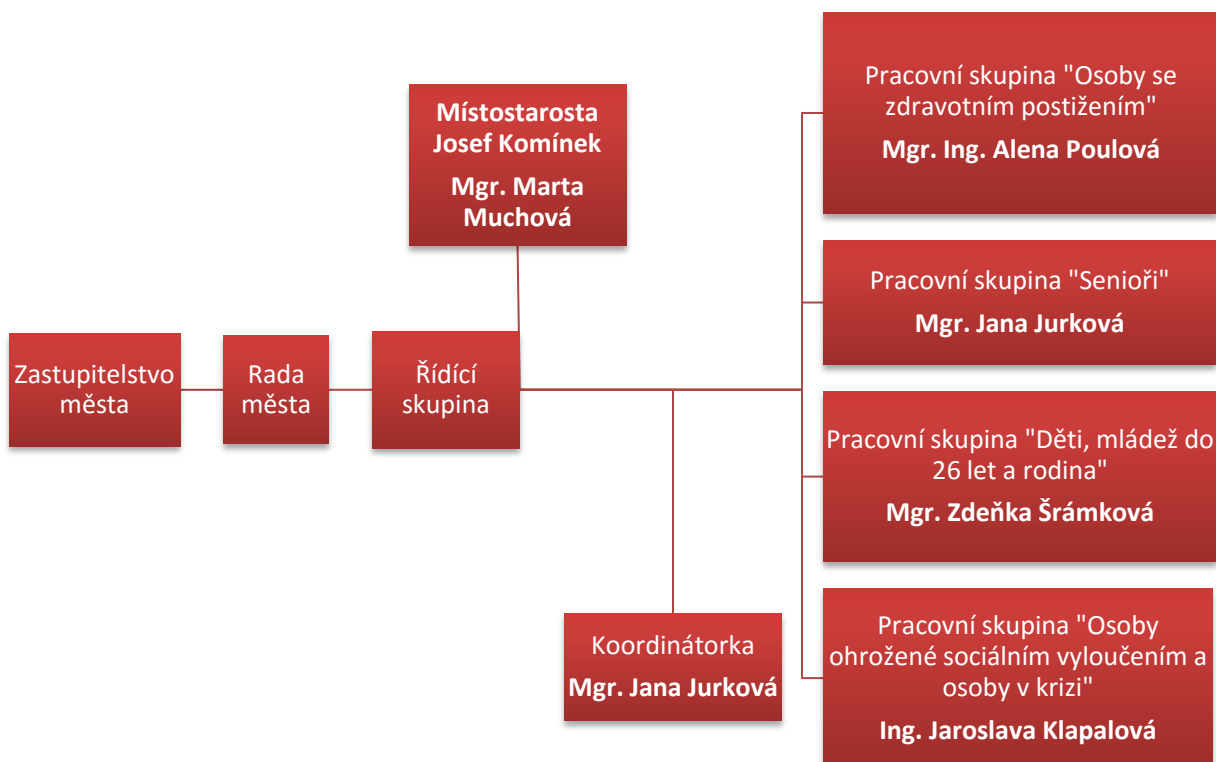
Místostarosta Josef Komínek

Mgr. Marta Muchová

Zastupitelstvo města

Rada města

Řídící skupina

Koordinátorka

Mgr. Jana Jurková

Pracovní skupina "Osoby se zdravotním postižením"

Mgr. Ing. Alena Poulová

Pracovní skupina "Senioři"

Mgr. Jana Jurková

Pracovní skupina "Děti, mládež do 26 let a rodina"

Mgr. Zdeňka Šrámková

Pracovní skupina "Osoby ohrožené sociálním vyloučením a osoby v krizi"

Ing. Jaroslava Klapalová